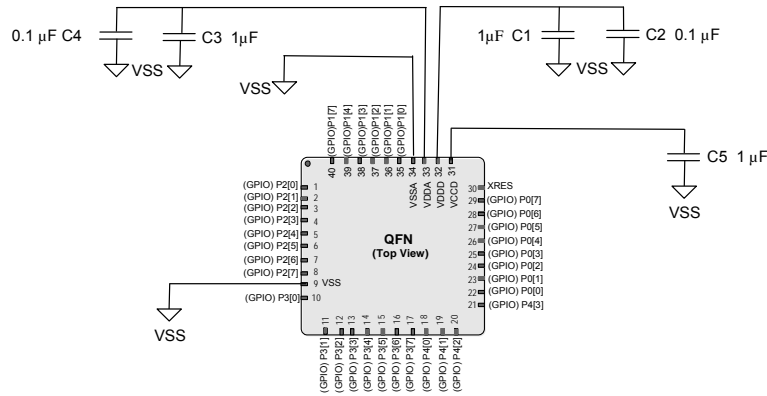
0.1 µF C4
C3 1µF
VSS
VSS
1µF C1
C2 0.1 µF
VSS
C5 1 µF
VSS

(GPIO)P1[7] 40
(GPIO)P1[4] 39
(GPIO)P1[3] 38
(GPIO)P1[2] 37
(GPIO)P1[1] 36
(GPIO)P1[0] 35
34 VSSA
33 VDDA
32 VDDD
31 VCCD

(GPIO) P2[0] 1
(GPIO) P2[1] 2
(GPIO) P2[2] 3
(GPIO) P2[3] 4
(GPIO) P2[4] 5
(GPIO) P2[5] 6
(GPIO) P2[6] 7
(GPIO) P2[7] 8
9 VSS
(GPIO) P3[0] 10

VSS

QFN
(Top View)

30 XRES
29 (GPIO) P0[7]
28 (GPIO) P0[6]
27 (GPIO) P0[5]
26 (GPIO) P0[4]
25 (GPIO) P0[3]
24 (GPIO) P0[2]
23 (GPIO) P0[1]
22 (GPIO) P0[0]
21 (GPIO) P4[3]

11 (GPIO) P3[1]
12 (GPIO) P3[2]
13 (GPIO) P3[3]
14 (GPIO) P3[4]
15 (GPIO) P3[5]
16 (GPIO) P3[6]
17 (GPIO) P3[7]
18 (GPIO) P4[0]
19 (GPIO) P4[1]
20 (GPIO) P4[2]